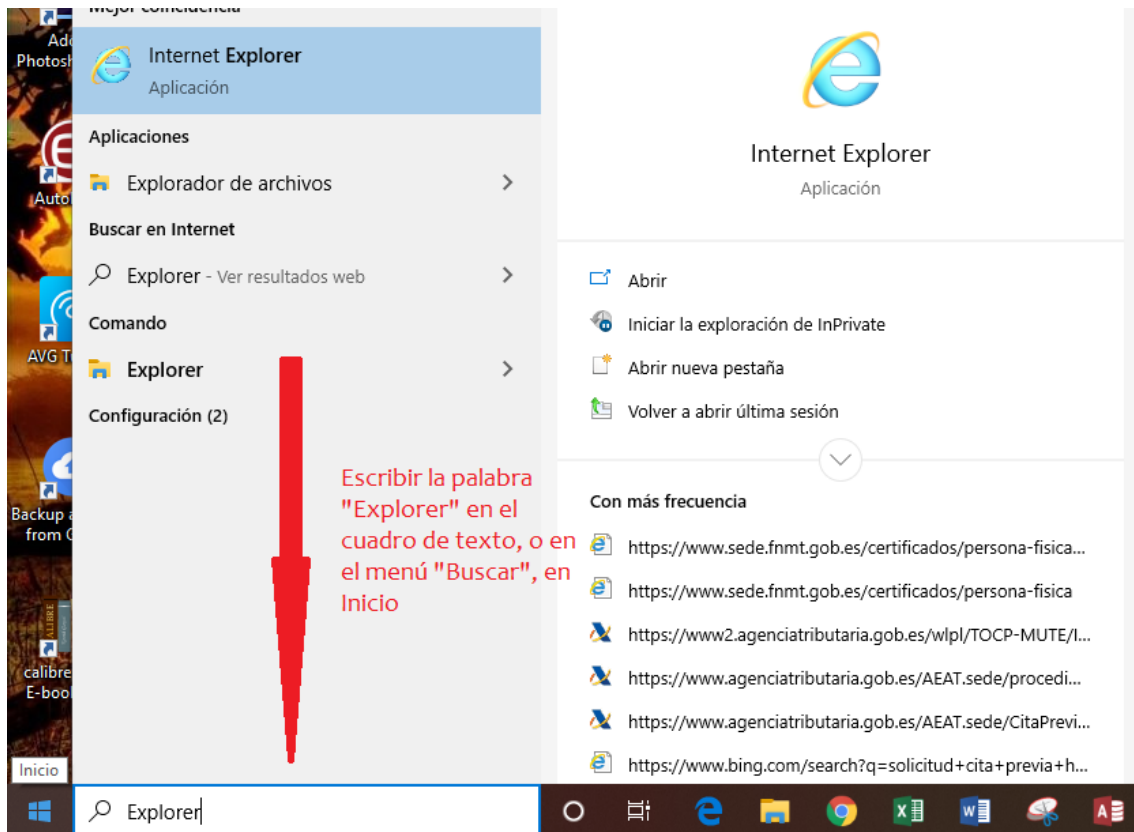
Ado
Photosh

Auto

AVG T

Backup a
from C

calibre
E-boo

Mejor coincidencia

Internet Explorer
Aplicación

Aplicaciones

Explorador de archivos

Buscar en Internet

Explorer - Ver resultados web

Comando

Explorer

Configuración (2)

Escribir la palabra "Explorer" en el cuadro de texto, o en el menú "Buscar", en Inicio

Internet Explorer
Aplicación

Abrir
Iniciar la exploración de InPrivate
Abrir nueva pestaña
Volver a abrir última sesión

Con más frecuencia

https://www.sede.fnmt.gob.es/certificados/persona-fisica...
https://www.sede.fnmt.gob.es/certificados/persona-fisica
https://www2.agenciatributaria.gob.es/wlpl/TOCP-MUTE/I...
https://www.agenciatributaria.gob.es/AEAT.sede/procedi...
https://www.agenciatributaria.gob.es/AEAT.sede/CitaPrevi...
https://www.bing.com/search?q=solicitud+cita+previa+h...

Inicio

Explorer